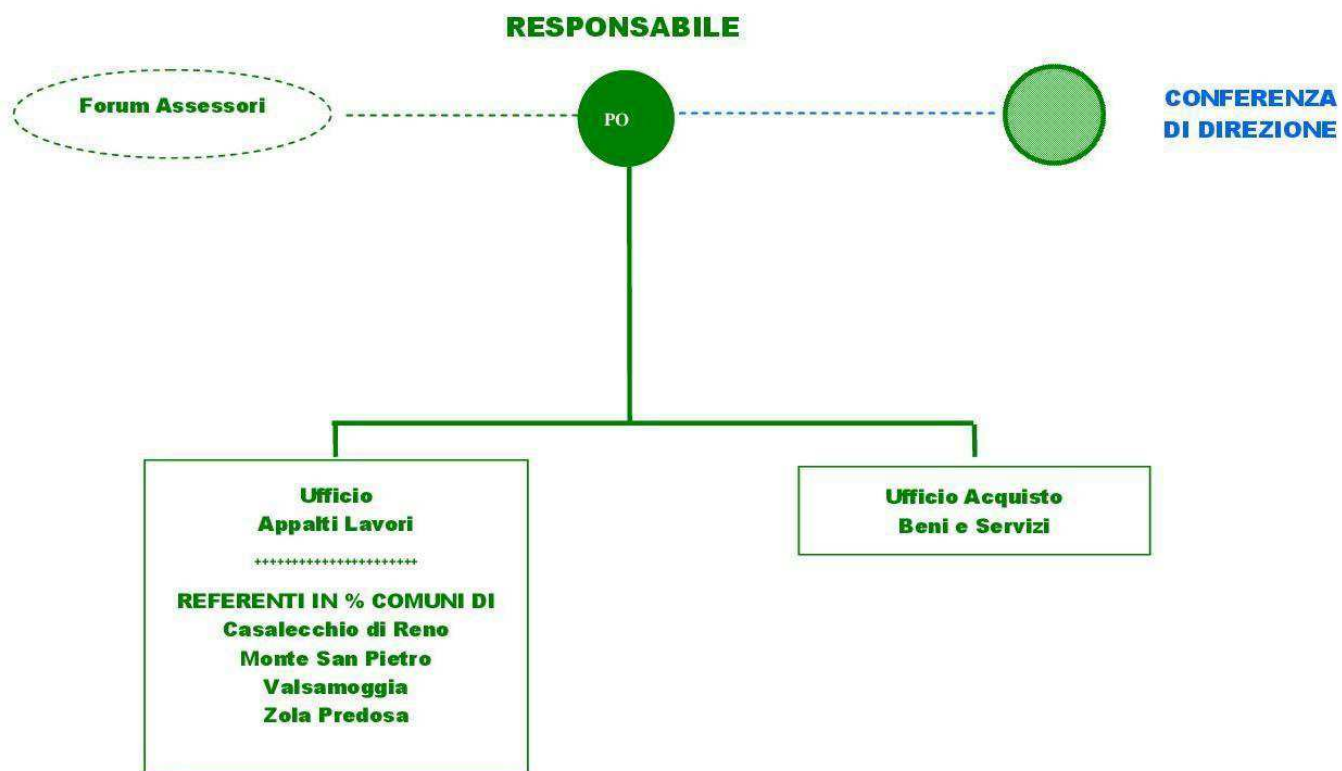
RESPONSABILE

Forum Assessori

PO

CONFERENZA DI DIREZIONE

Ufficio
Appalti Lavori

++++++++++++++++++++++++

REFERENTI IN % COMUNI DI
Casalecchio di Reno
Monte San Pietro
Valsamoggia
Zola Predosa

Ufficio Acquisto
Beni e Servizi